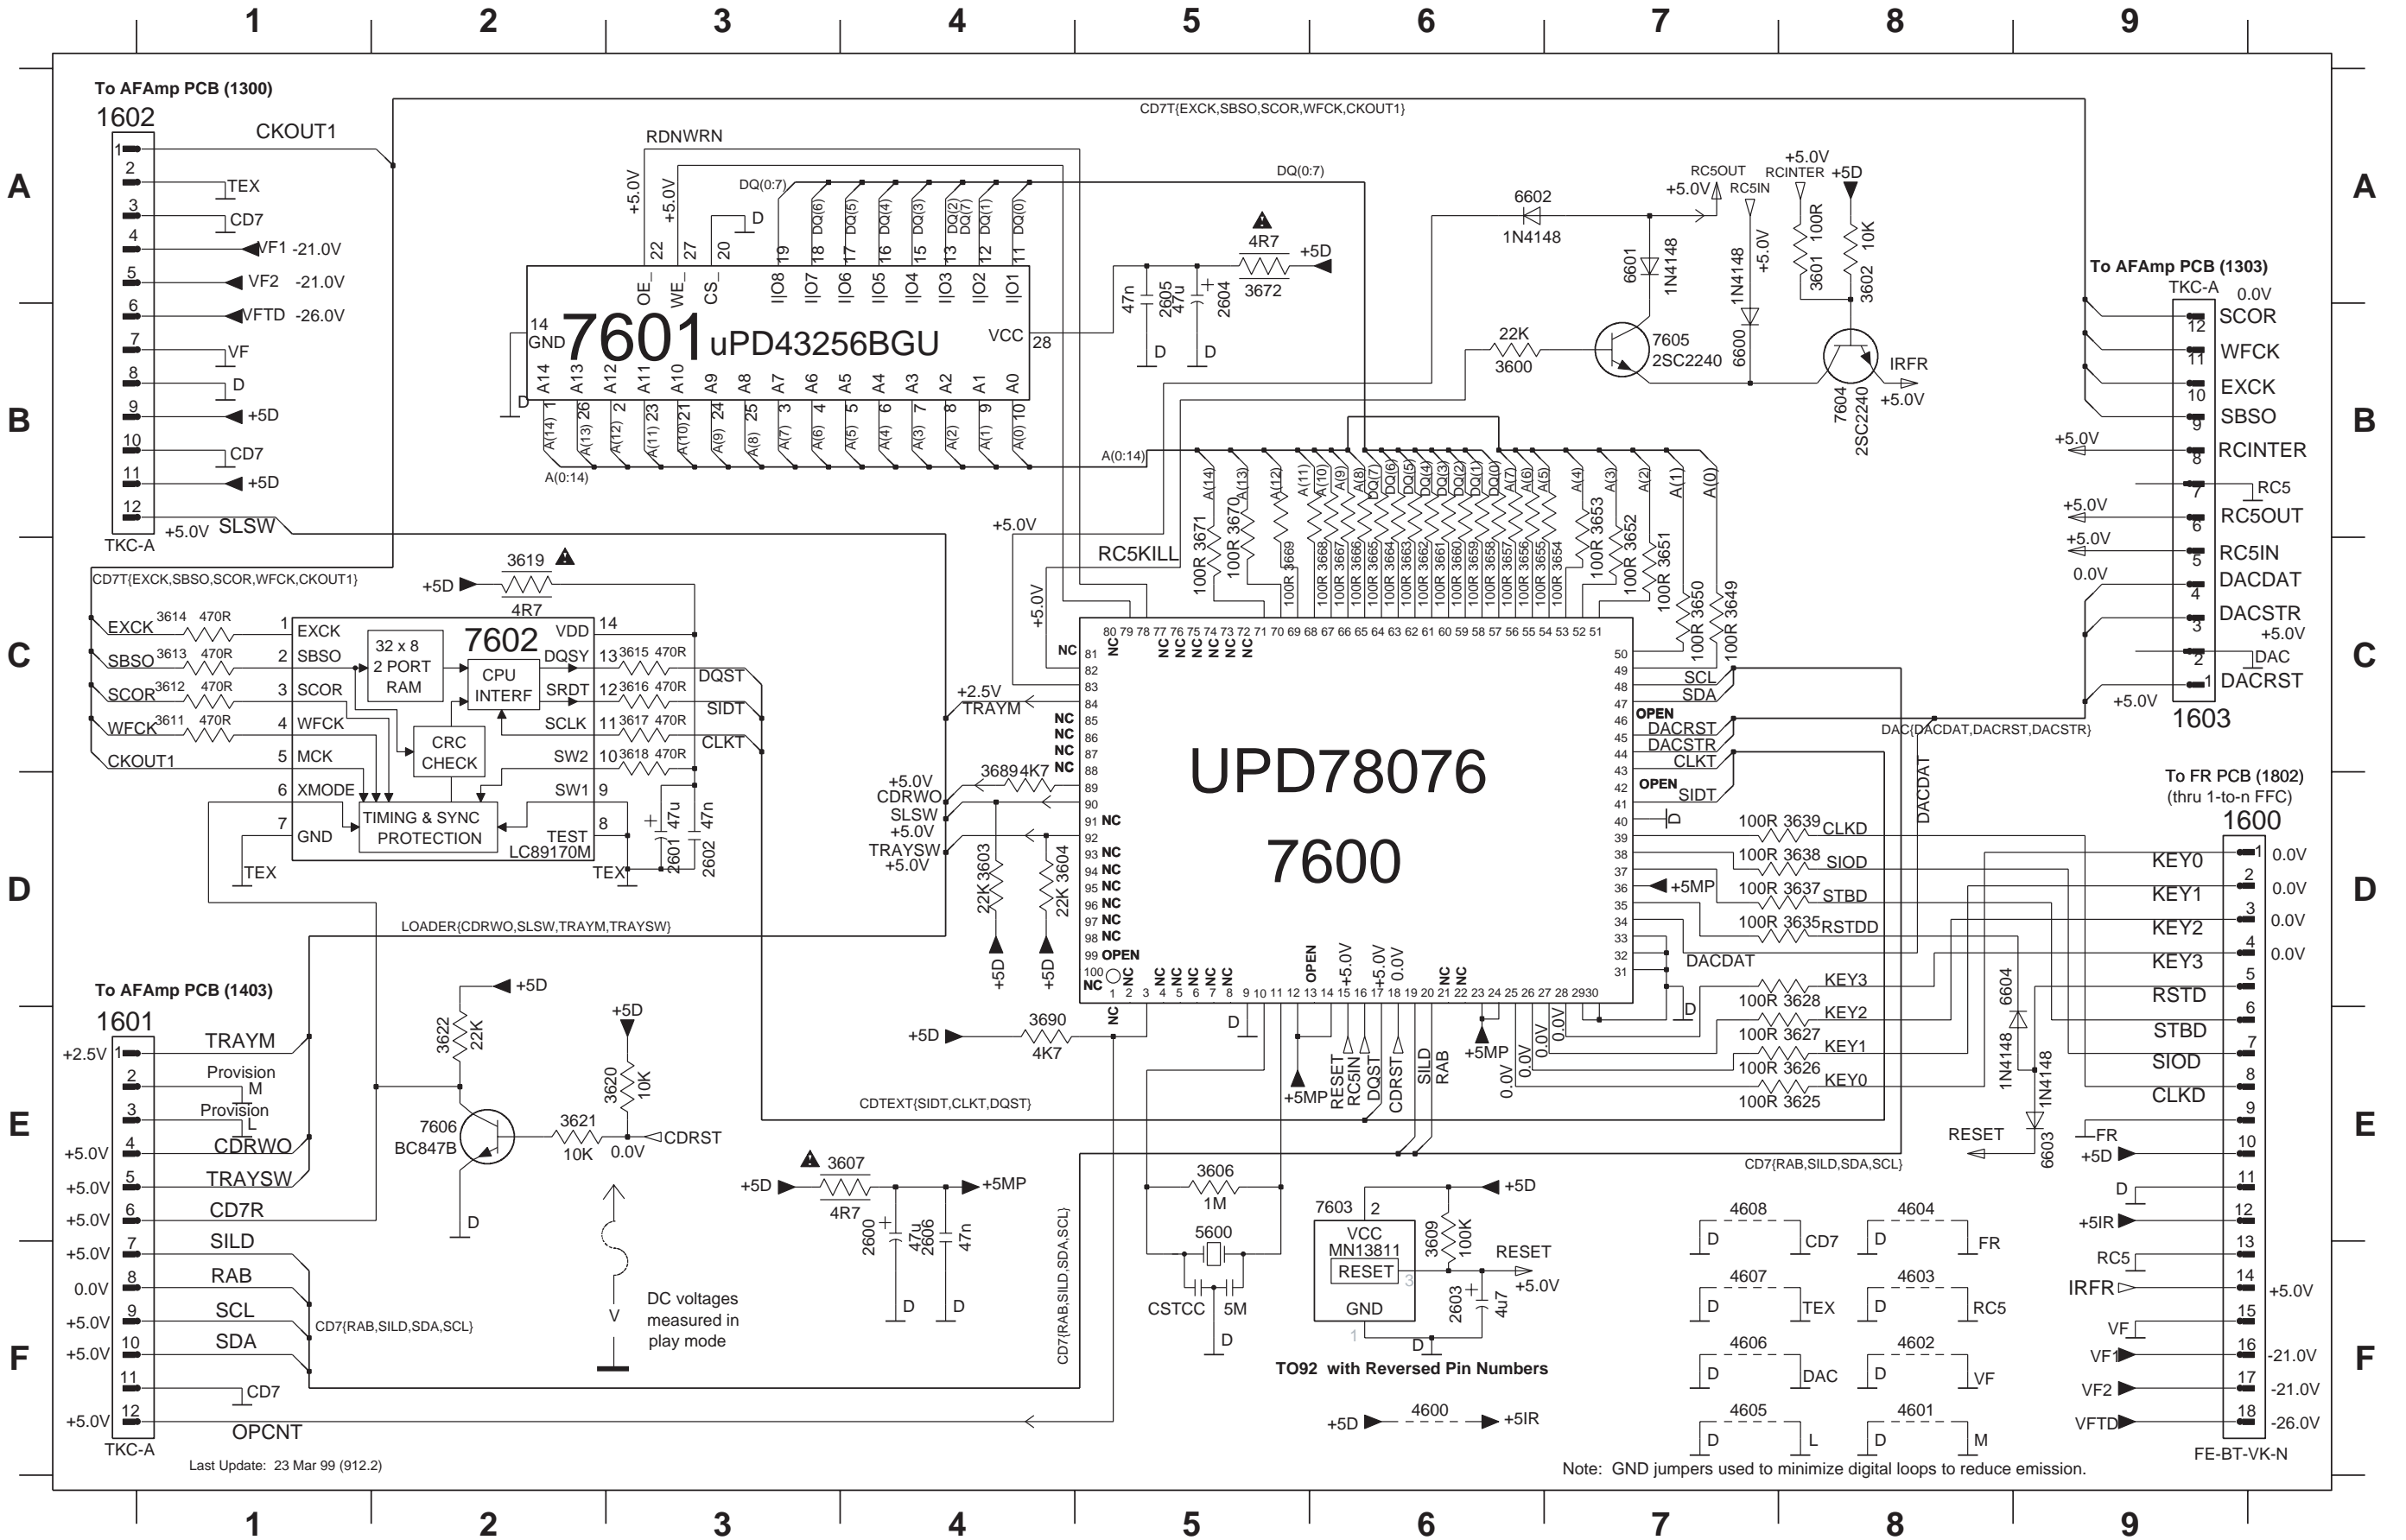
1 2 3 4 5 6 7 8 9

A B C D E F

To AFAmp PCB (1300)
1602
CKOUT1
1 2 TEX 3 CD7 4 VF1 -21.0V 5 VF2 -21.0V 6 VFTD -26.0V 7 VF 8 D 9 +5D 10 CD7 11 +5D 12 SLSW
+5.0V
TKC-A

CD7T{EXCK,SBSO,SCOR,WFCK,CKOUT1}
RDNWRN
DQ(0:7)
+5.0V +5.0V D
22 27 20 19 18 17 16 15 14 13 12 11
DQ(6) DQ(5) DQ(4) DQ(3) DQ(2) DQ(7) DQ(1) DQ(0)
OE_ WE_ CS_ I|O8 I|O7 I|O6 I|O5 I|O4 I|O3 I|O2 I|O1
14 GND 7601 uPD43256BGU VCC 28
A14 A13 A12 A11 A10 A9 A8 A7 A6 A5 A4 A3 A2 A1 A0
D 1 26 2 23 21 24 25 3 4 5 6 7 8 9 10
A(14) A(13) A(12) A(11) A(10) A(9) A(8) A(7) A(6) A(5) A(4) A(3) A(2) A(1) A(0)
A(0:14)

DQ(0:7)
4R7 +5D
47n 2605 47u 2604 3672
D D
6602 1N4148
RC5OUT +5.0V RC5IN RCINTER +5.0V +5D
6601 1N4148 1N4148 +5.0V 3601 100R 3602 10K
22K 3600 7605 2SC2240 6600
IRFR +5.0V 7604 2SC2240

To AFAmp PCB (1303)
TKC-A 0.0V
12 SCOR 11 WFCK 10 EXCK 9 SBSO
+5.0V 8 RCINTER
7 RC5
+5.0V 6 RC5OUT
+5.0V 5 RC5IN
0.0V 4 DACDAT
3 DACSTR +5.0V
2 DAC
+5.0V 1 DACRST
1603

A(0:14)
A(14) A(13) A(12) A(11) A(10) A(9) A(8) DQ(7) DQ(6) DQ(5) DQ(4) DQ(3) DQ(2) DQ(1) DQ(0) A(7) A(6) A(5) A(4) A(3) A(2) A(1) A(0)
+5.0V RC5KILL
100R 3671 100R 3670 100R 3669 100R 3668 100R 3667 100R 3666 100R 3665 100R 3664 100R 3663 100R 3662 100R 3661 100R 3660 100R 3659 100R 3658 100R 3657 100R 3656 100R 3655 100R 3654 100R 3653 100R 3652 100R 3651 100R 3650 100R 3649

3619 +5D 4R7
CD7T{EXCK,SBSO,SCOR,WFCK,CKOUT1}
EXCK 3614 470R 1 EXCK
SBSO 3613 470R 2 SBSO
SCOR 3612 470R 3 SCOR
WFCK 3611 470R 4 WFCK
CKOUT1 5 MCK
6 XMODE
7 GND
TEX
32 x 8 2 PORT RAM
7602 VDD 14
CPU INTERF
DQSY 13 3615 470R DQST
SRDT 12 3616 470R SIDT
SCLK 11 3617 470R CLKT
SW2 10 3618 470R
SW1 9
CRC CHECK
TIMING & SYNC PROTECTION
TEST 8
LC89170M
TEX
47u 47n 2601 2602

+5.0V
+2.5V TRAYM
+5.0V CDRWO SLSW +5.0V TRAYSW +5.0V
3689 4K7
22K 3603 22K 3604
+5D +5D
NC NC NC NC NC NC NC NC NC NC NC NC NC NC NC OPEN
80 79 78 77 76 75 74 73 72 71 70 69 68 67 66 65 64 63 62 61 60 59 58 57 56 55 54 53 52 51
81 82 83 84 85 86 87 88 89 90 91 92 93 94 95 96 97 98 99 100
UPD78076
7600
50 49 SCL 48 SDA 47 OPEN 46 DACRST 45 DACSTR 44 CLKT 43 OPEN 42 SIDT 41 40 39 38 37 36 35 34 33 32 31
+5MP
100R 3639 CLKD
100R 3638 SIOD
100R 3637 STBD
100R 3635 RSTDD
DACDAT
DAC{DACDAT,DACRST,DACSTR}
DACDAT
1 2 3 4 5 6 7 8 9 10 11 12 13 14 15 16 17 18 19 20 21 22 23 24 25 26 27 28 29 30
NC NC NC NC NC NC OPEN +5.0V +5.0V 0.0V NC NC
D D
100R 3628 KEY3
100R 3627 KEY2
100R 3626 KEY1
100R 3625 KEY0
0.0V 0.0V 0.0V 0.0V
+5MP
RESET RC5IN DQST CDRST SILD RAB
+5MP

To FR PCB (1802)
(thru 1-to-n FFC)
1600
KEY0 1 0.0V
KEY1 2 0.0V
KEY2 3 0.0V
KEY3 4 0.0V
RSTD 5
STBD 6
SIOD 7
CLKD 8
9
FR 10
+5D
11
D
+5IR 12
RC5 13
IRFR 14 +5.0V
15
VF
VF1 16 -21.0V
VF2 17 -21.0V
VFTD 18 -26.0V
FE-BT-VK-N
6604 1N4148 1N4148 6603
RESET

LOADER{CDRWO,SLSW,TRAYM,TRAYSW}
To AFAmp PCB (1403)
1601
+2.5V 1 TRAYM
2 Provision M
3 Provision L
+5.0V 4 CDRWO
+5.0V 5 TRAYSW
+5.0V 6 CD7R
+5.0V 7 SILD
0.0V 8 RAB
+5.0V 9 SCL
+5.0V 10 SDA
11 CD7
+5.0V 12 OPCNT
TKC-A
CD7{RAB,SILD,SDA,SCL}
Last Update: 23 Mar 99 (912.2)

+5D
3622 22K
7606 BC847B
D
3621 10K 0.0V
+5D 3620 10K CDRST
V
DC voltages measured in play mode
3690 4K7 +5D
NC
CDTEXT{SIDT,CLKT,DQST}
3607 +5D 4R7 +5MP
2600 47u 2606 47n
D D
CD7(RAB,SILD,SDA,SCL)
3606 1M
5600
CSTCC 5M
D
7603 2 +5D
VCC MN13811 RESET 3
GND 1
3609 100K
RESET +5.0V
2603 4u7
D
TO92 with Reversed Pin Numbers
CD7{RAB,SILD,SDA,SCL}
4608 D CD7
4604 D FR
4607 D TEX
4603 D RC5
4606 D DAC
4602 D VF
4605 D L
4601 D M
+5D 4600 +5IR
Note: GND jumpers used to minimize digital loops to reduce emission.